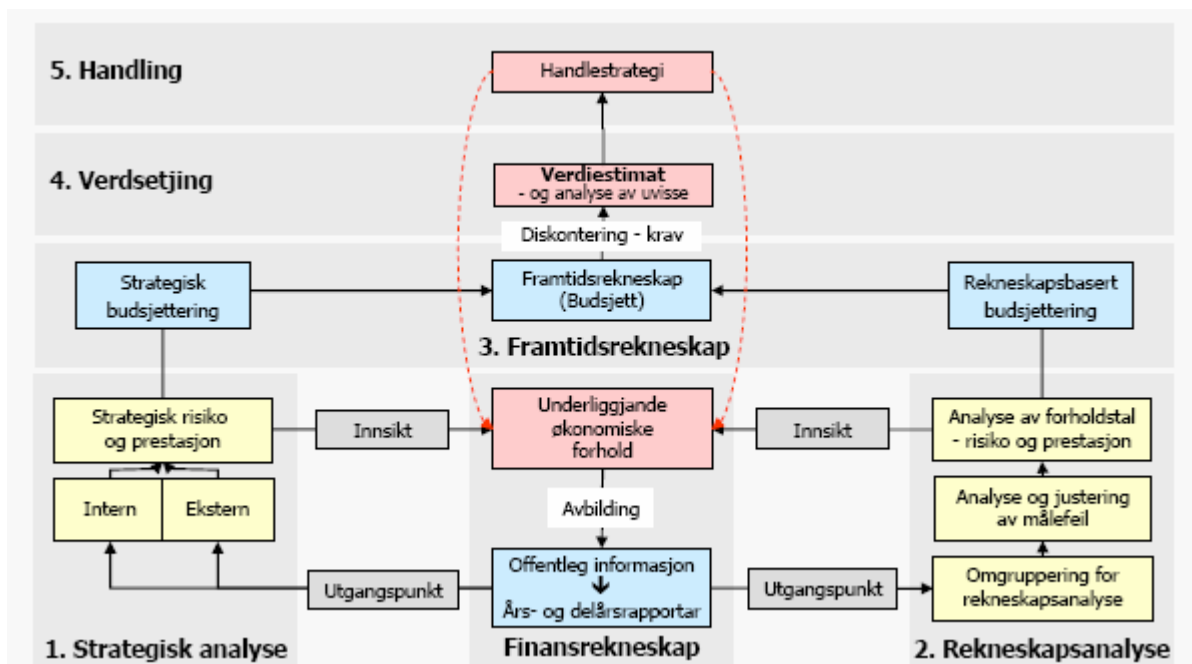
5. Handling

Handlestrategi

4. Verdsetjing

Verdiestimat
- og analyse av uvisse

Diskontering - krav

Strategisk budsjettering

Framtidsrekneskap
(Budsjett)

Rekneskapsbasert budsjettering

3. Framtidsrekneskap

Strategisk risiko og prestasjon

Innsikt

Underliggjande økonomiske forhold

Innsikt

Analyse av forholdstal
- risiko og prestasjon

Intern

Ekstern

Avbilding

Analyse og justering av målefeil

Utgangspunkt

Offentleg informasjon
Års- og delårsrapportar

Utgangspunkt

Omgruppering for rekneskapsanalyse

1. Strategisk analyse

Finansrekneskap

2. Rekneskapsanalyse